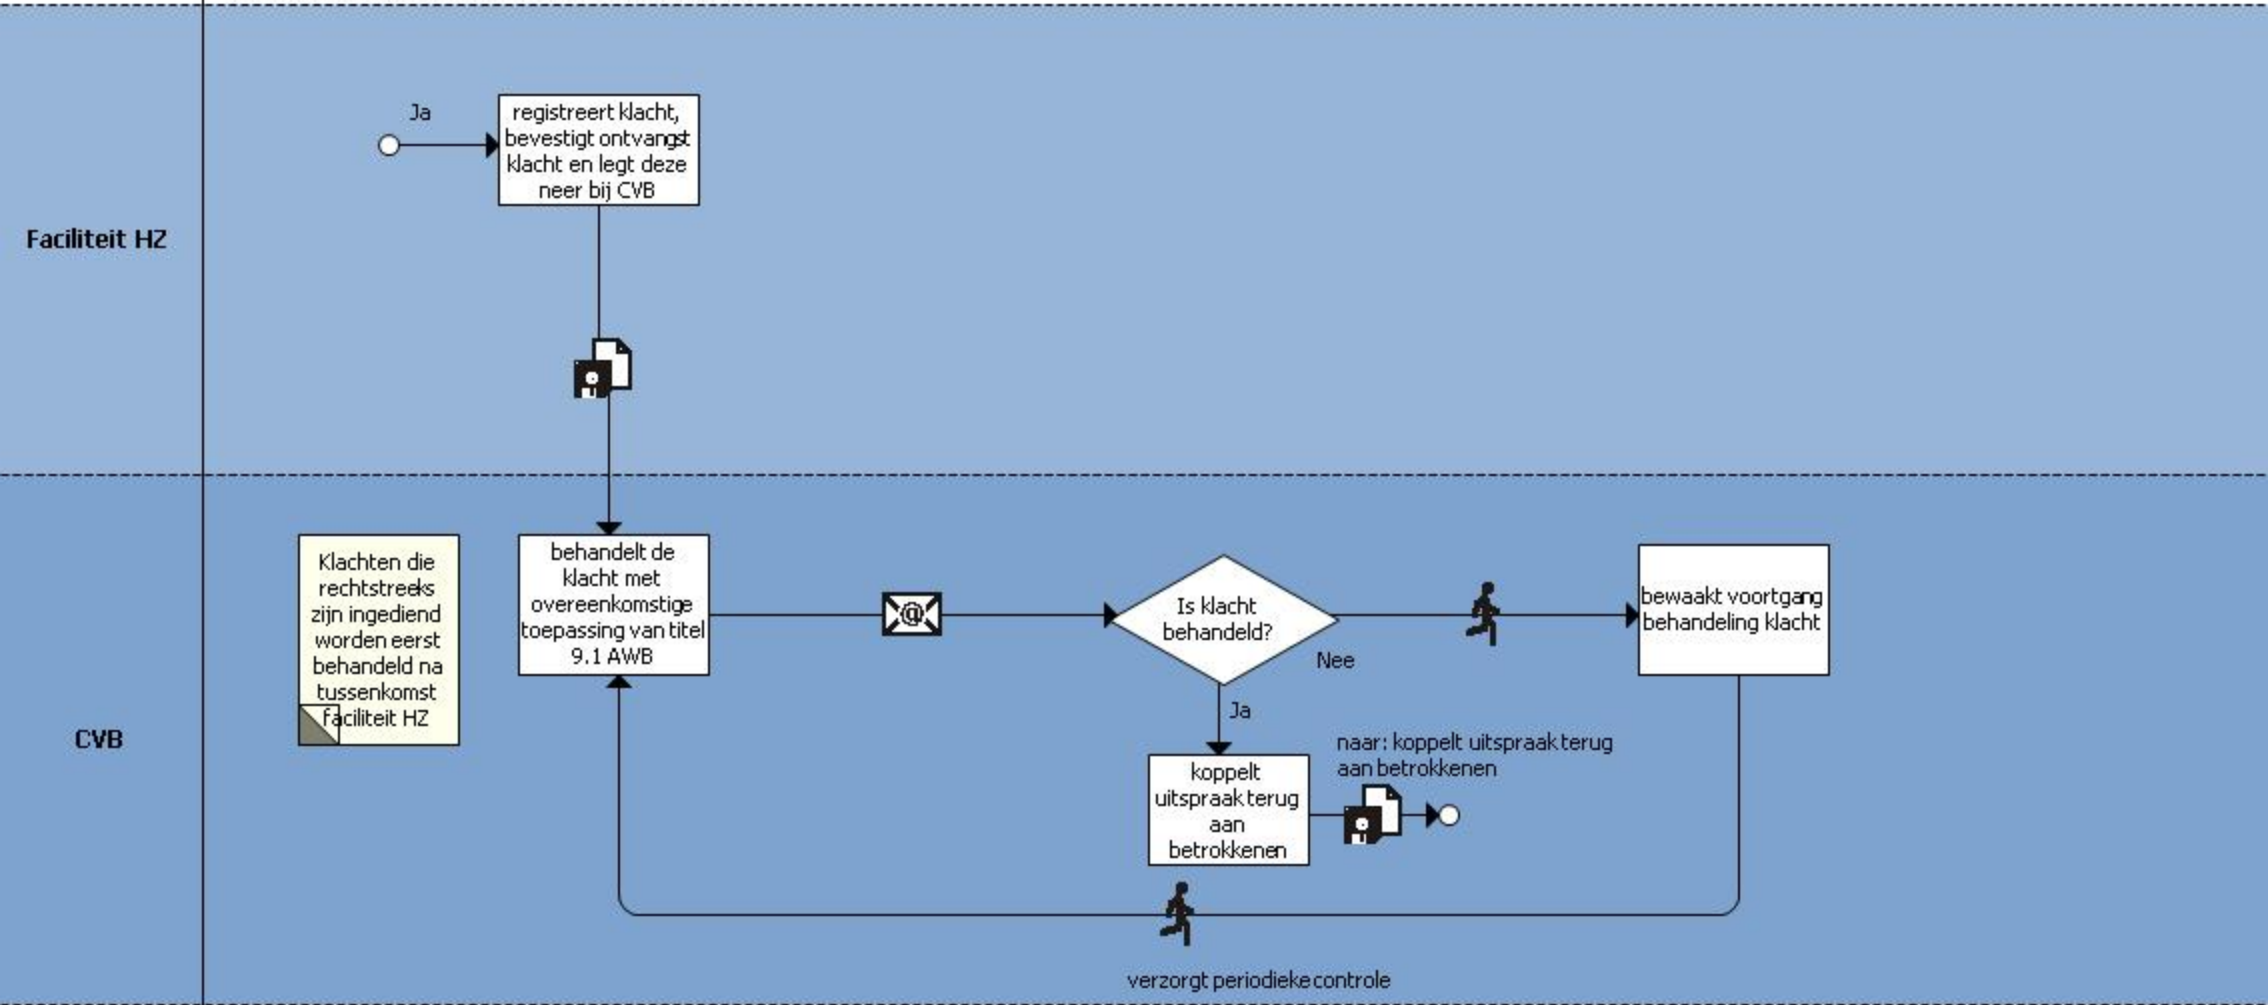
Faciliteit HZ

Ja

registreert klacht, bevestigt ontvangst klacht en legt deze neer bij CVB

CVB

Klachten die rechtstreeks zijn ingediend worden eerst behandeld na tussenkomst faciliteit HZ

behandelt de klacht met overeenkomstige toepassing van titel 9.1 AWB

Is klacht behandeld?

Nee

bewaakt voortgang behandeling klacht

Ja

koppelt uitspraak terug aan betrokkenen

naar: koppelt uitspraak terug aan betrokkenen

verzorgt periodieke controle